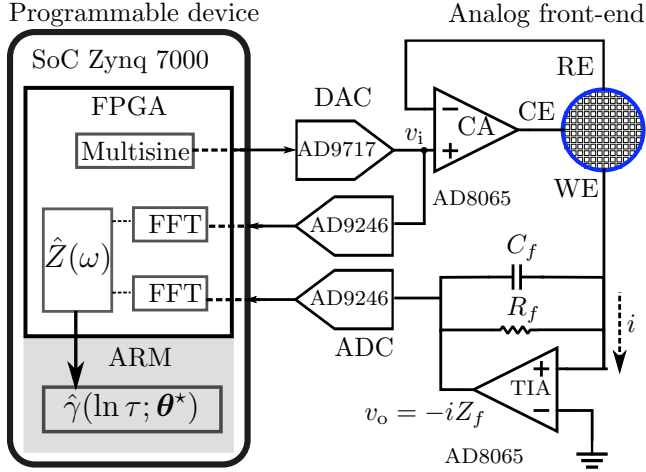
Programmable device

Analog front-end

SoC Zynq 7000

FPGA

Multisine

FFT

$\hat{Z}(\omega)$

FFT

ARM

$\hat{\gamma}(\ln \tau; \boldsymbol{\theta}^{\star})$

DAC

AD9717

$v_{\mathrm{i}}$

AD9246

AD9246

ADC

$-$

$+$

CA

CE

RE

WE

AD8065

$C_f$

$R_f$

$i$

$+$

TIA

$-$

$v_{\mathrm{o}} = -iZ_f$

AD8065